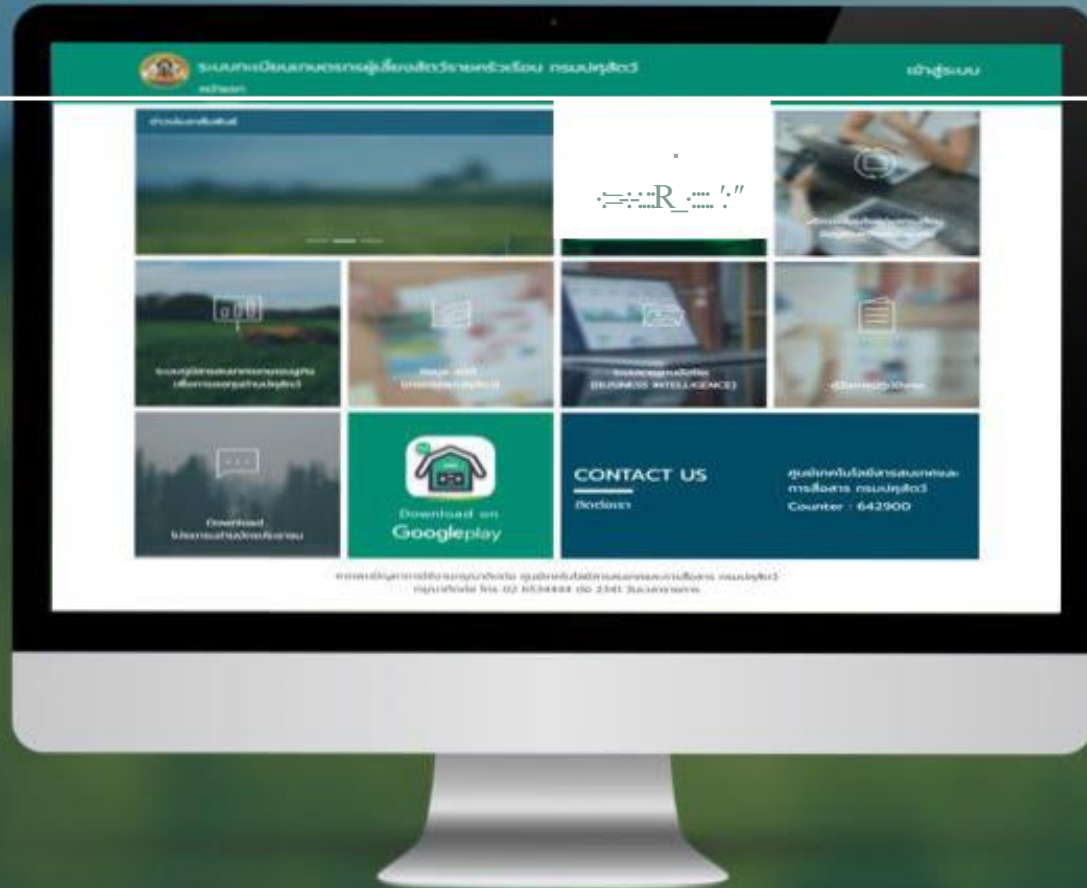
ระบบทะเบียนเกษตรกรผู้เลี้ยงสัตว์รายครัวเรือน กรมปศุสัตว์
หน้าแรก
เข้าสู่ระบบ

ข่าวประชาสัมพันธ์

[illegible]

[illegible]

(BUSINESS INTELLIGENCE)

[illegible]

Download
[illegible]

Download on
Googleplay

CONTACT US
ติดต่อเรา

ศูนย์เทคโนโลยีสารสนเทศและการสื่อสาร กรมปศุสัตว์
Counter : 642900

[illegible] ศูนย์เทคโนโลยีสารสนเทศและการสื่อสาร กรมปศุสัตว์
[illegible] โทร 02 6534444 ต่อ 2341 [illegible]